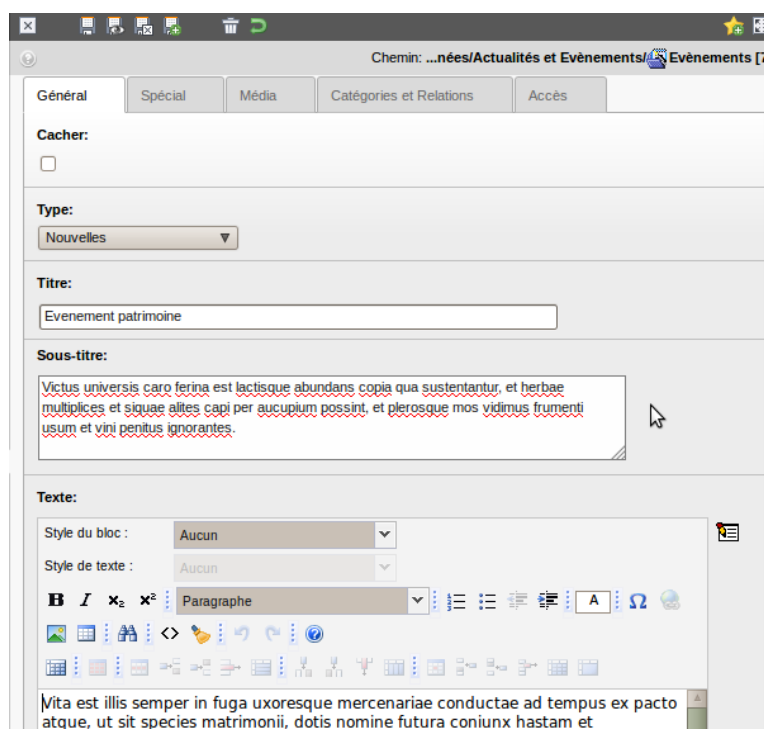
Chemin: ...nées/Actualités et Evènements/ Evènements [

Général | Spécial | Média | Catégories et Relations | Accès

Cacher:

Type:

Nouvelles

Titre:

Evenement patrimoine

Sous-titre:

Victus universis caro ferina est lactisque abundans copia qua sustentantur, et herbae multiplices et siquae alites capi per aucupium possint, et plerosque mos vidimus frumenti usum et vini penitus ignorantes.

Texte:

Style du bloc : Aucun

Style de texte : Aucun

B I $x_2$ $x^2$ Paragraphe A Ω

Vita est illis semper in fuga uxoresque mercenariae conductae ad tempus ex pacto atque, ut sit species matrimonii, dotis nomine futura coniunx hastam et